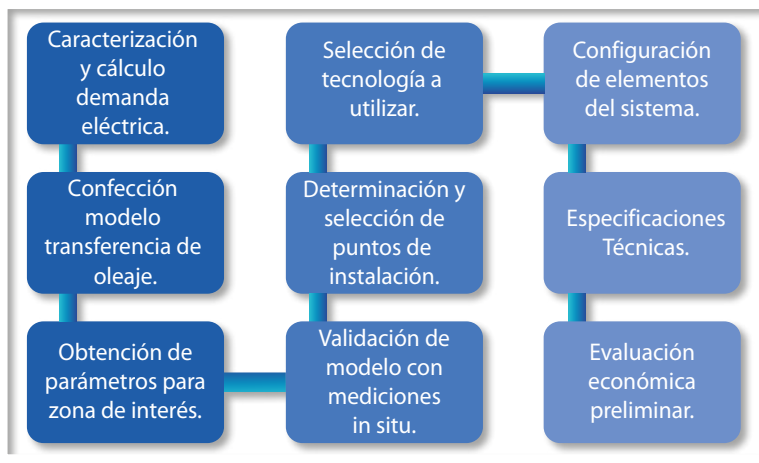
Caracterización y cálculo demanda eléctrica.

Confección modelo transferencia de oleaje.

Obtención de parámetros para zona de interés.

Validación de modelo con mediciones in situ.

Determinación y selección de puntos de instalación.

Selección de tecnología a utilizar.

Configuración de elementos del sistema.

Especificaciones Técnicas.

Evaluación económica preliminar.